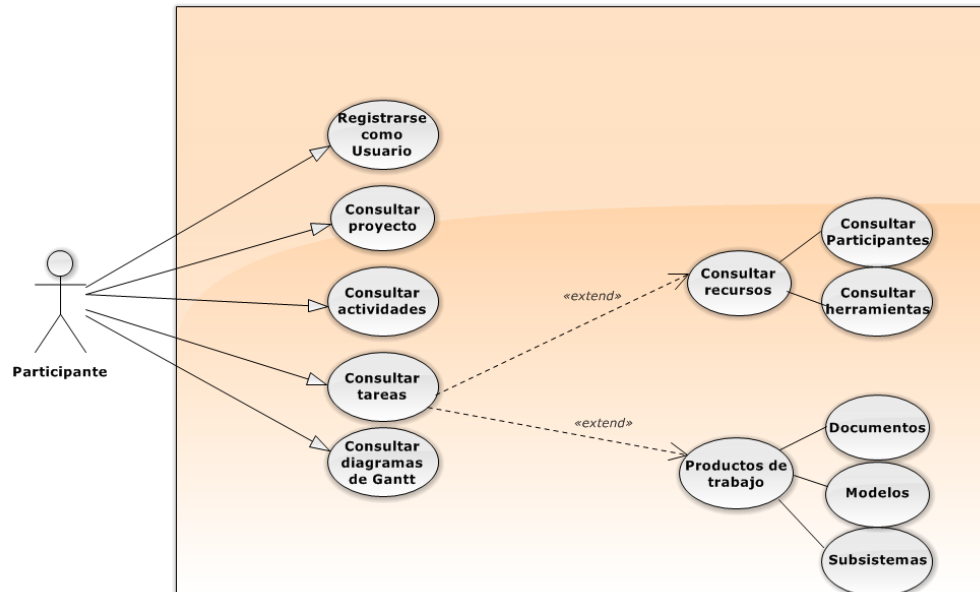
Registrarse como Usuario

Consultar proyecto

Consultar actividades

Consultar tareas

Consultar diagramas de Gantt

Participante

«extend»

«extend»

Consultar recursos

Consultar Participantes

Consultar herramientas

Productos de trabajo

Documentos

Modelos

Subsistemas